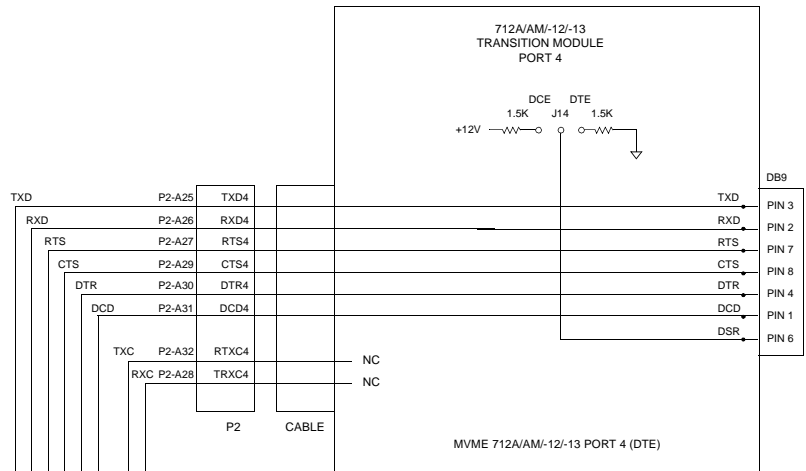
712A/AM/-12/-13
TRANSITION MODULE
PORT 4

DCE DTE
1.5K J14 1.5K
+12V

DB9

TXD P2-A25 TXD4 TXD PIN 3
RXD P2-A26 RXD4 RXD PIN 2
RTS P2-A27 RTS4 RTS PIN 7
CTS P2-A29 CTS4 CTS PIN 8
DTR P2-A30 DTR4 DTR PIN 4
DCD P2-A31 DCD4 DCD PIN 1
DSR PIN 6
TXC P2-A32 RTXC4 NC
RXC P2-A28 TRXC4 NC

P2 CABLE

MVME 712A/AM/-12/-13 PORT 4 (DTE)